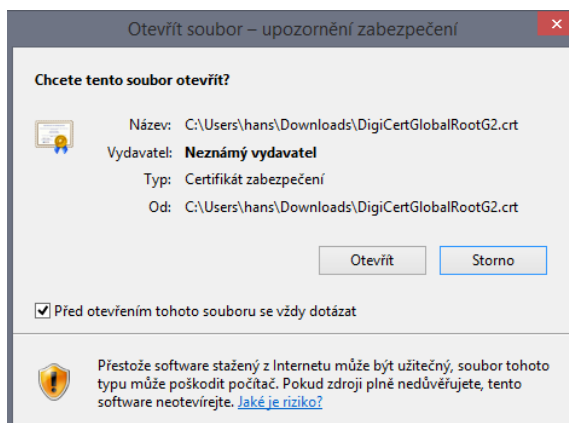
Otevřít soubor – upozornění zabezpečení

Chcete tento soubor otevřít?

Název: C:\Users\hans\Downloads\DigiCertGlobalRootG2.crt
Vydavatel: Neznámý vydavatel
Typ: Certifikát zabezpečení
Od: C:\Users\hans\Downloads\DigiCertGlobalRootG2.crt

Otevřít
Storno

Před otevřením tohoto souboru se vždy dotázat

Přestože software stažený z Internetu může být užitečný, soubor tohoto typu může poškodit počítač. Pokud zdroji plně nedůvěřujete, tento software neotevírejte. Jaké je riziko?